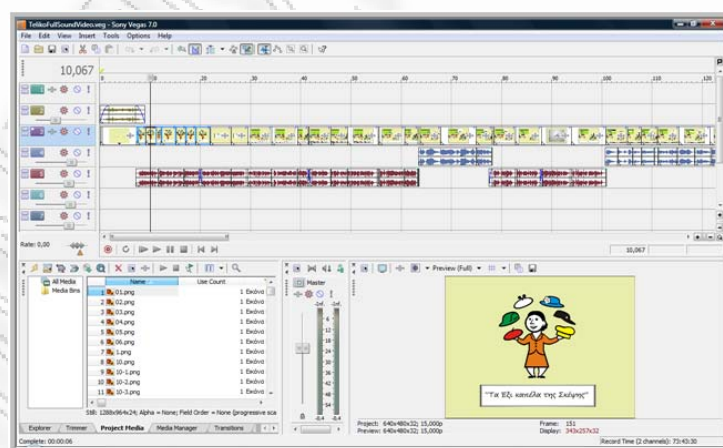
TelikoFullSoundVideo.veg - Sony Vegas 7.0

File Edit View Insert Tools Options Help

10,067

0 10 20 30 40 50 60 70 80 90 100 110 120

Rate: 0,00

10,067

All Media
Media Bins

| Name | Use Count |
|---|---|
| 01.png | 1 Εικόνα |
| 02.png | 1 Εικόνα |
| 03.png | 1 Εικόνα |
| 04.png | 1 Εικόνα |
| 05.png | 1 Εικόνα |
| 06.png | 1 Εικόνα |
| 1.png | 1 Εικόνα |
| 10.png | 1 Εικόνα |
| 10-1.png | 1 Εικόνα |
| 10-2.png | 1 Εικόνα |
| 10-3.png | 1 Εικόνα |

Still: 1288x964x24; Alpha = None; Field Order = None (progressive sca

Explorer Trimmer Project Media Media Manager Transitions

Master

Preview (Full)

"Τα Εξι καπέλα της Σκέψης"

Project: 640x480x32; 15,000p
Preview: 640x480x32; 15,000p
Frame: 151
Display: 343x257x32

Complete: 00:00:06

Record Time (2 channels): 73:43:30